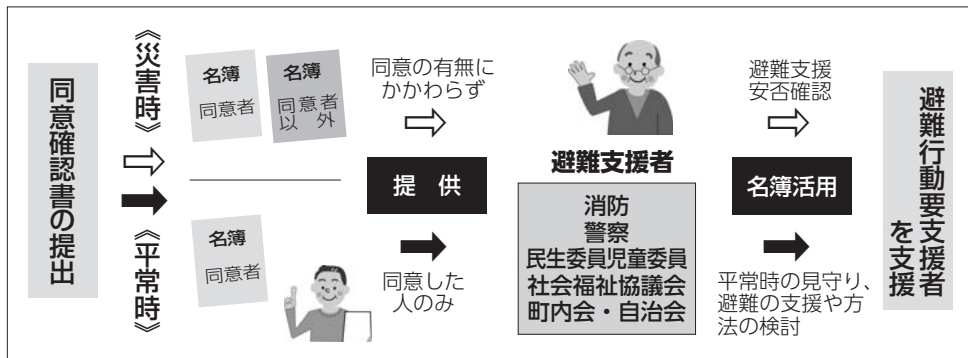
同意確認書の提出

《災害時》

⇨

➡

《平常時》

名簿
同意者

名簿
同意者以外

名簿
同意者

同意の有無にかかわらず

⇨

提　供

➡

同意した人のみ

避難支援者

消防
警察
民生委員児童委員
社会福祉協議会
町内会・自治会

避難支援
安否確認

⇨

名簿活用

➡

平常時の見守り、避難の支援や方法の検討

避難行動要支援者を支援